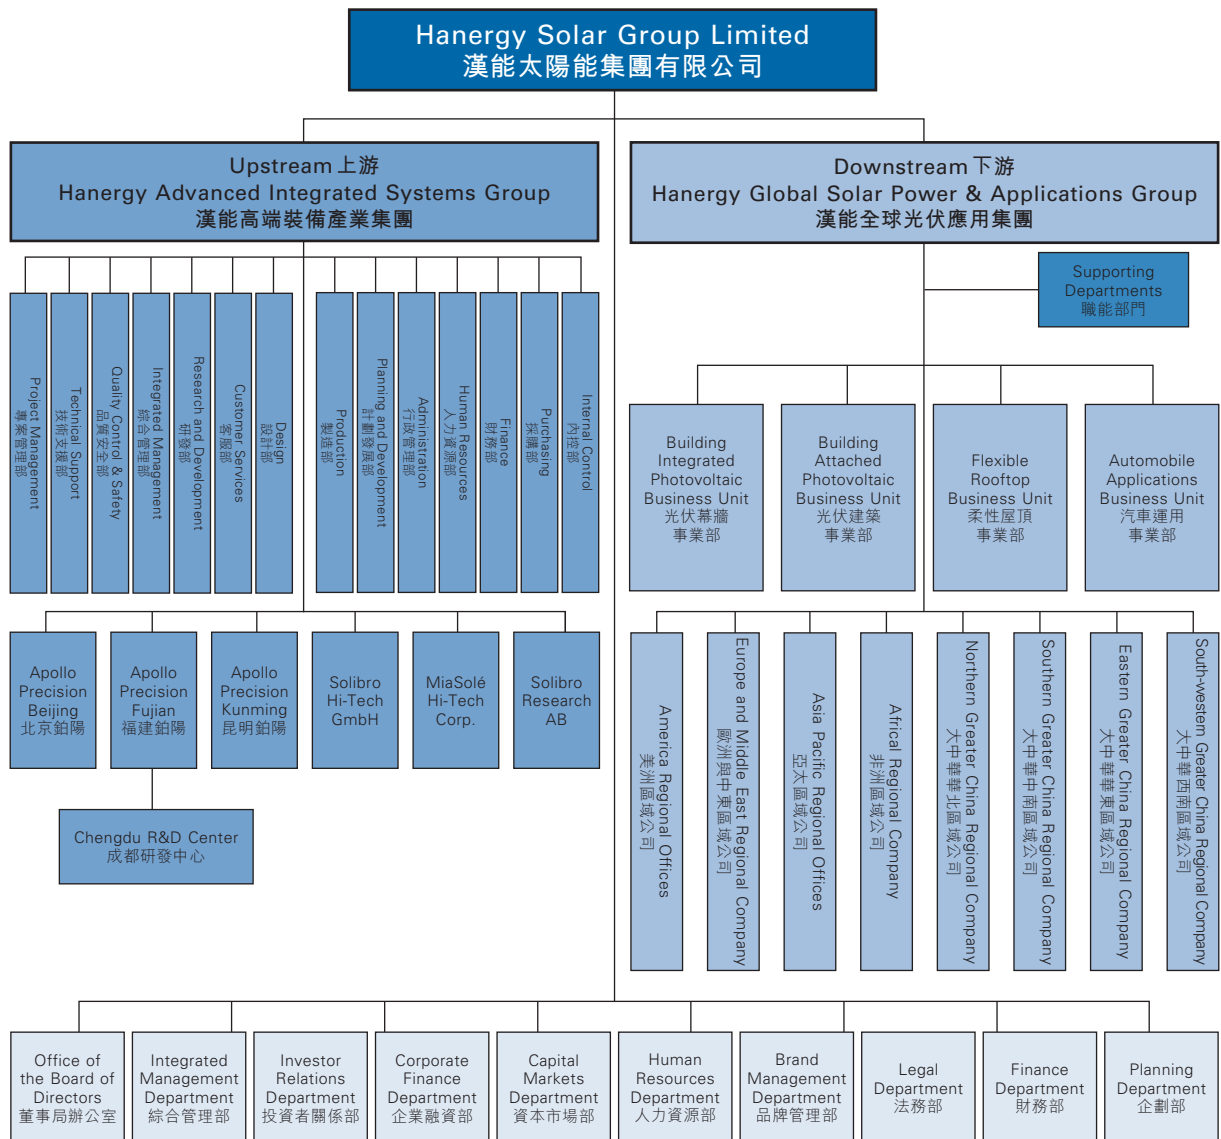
Hanergy Solar Group Limited
漢能太陽能集團有限公司

Upstream 上游
Hanergy Advanced Integrated Systems Group
漢能高端裝備產業集團

Downstream 下游
Hanergy Global Solar Power & Applications Group
漢能全球光伏應用集團

Project Management 專案管理部

Technical Support 技術支援部

Quality Control & Safety 品質安全部

Integrated Management 綜合管理部

Research and Development 研發部

Customer Services 客服部

Design 設計部

Production 製造部

Planning and Development 計劃發展部

Administration 行政管理部

Human Resources 人力資源部

Finance 財務部

Purchasing 採購部

Internal Control 內控部

Supporting Departments 職能部門

Building Integrated Photovoltaic Business Unit 光伏幕牆事業部

Building Attached Photovoltaic Business Unit 光伏建築事業部

Flexible Rooftop Business Unit 柔性屋頂事業部

Automobile Applications Business Unit 汽車運用事業部

Apollo Precision Beijing 北京鉑陽

Apollo Precision Fujian 福建鉑陽

Apollo Precision Kunming 昆明鉑陽

Solibro Hi-Tech GmbH

MiaSolé Hi-Tech Corp.

Solibro Research AB

Chengdu R&D Center 成都研發中心

America Regional Offices 美洲區域公司

Europe and Middle East Regional Company 歐洲與中東區域公司

Asia Pacific Regional Offices 亞太區域公司

Africal Regional Company 非洲區域公司

Northern Greater China Regional Company 大中華北區域公司

Southern Greater China Regional Company 大中華中南區域公司

Eastern Greater China Regional Company 大中華東區域公司

South-western Greater China Regional Company 大中華西南區域公司

Office of the Board of Directors 董事局辦公室

Integrated Management Department 綜合管理部

Investor Relations Department 投資者關係部

Corporate Finance Department 企業融資部

Capital Markets Department 資本市場部

Human Resources Department 人力資源部

Brand Management Department 品牌管理部

Legal Department 法務部

Finance Department 財務部

Planning Department 企劃部